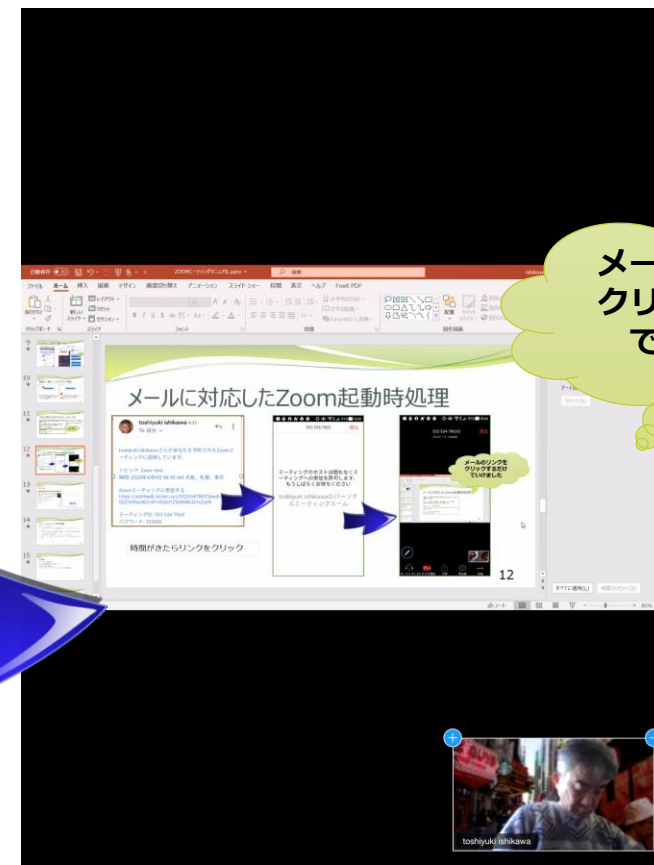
ZOOMミーティングマニュアル.pptx
ファイル ホーム 挿入 描画 デザイン 画面切り替え アニメーション スライドショー 校閲 表示 ヘルプ Foxit PDF

メールに対応したZoom起動時処理

toshiyuki ishikawa

ミーティングのホストは間もなくミーティングへの参加を許可します。もうしばらくお待ちください

toshiyuki ishikawaのパーソナルミーティングルーム

メールのリンクをクリックするだけでいけました

時間がきたらリンクをクリック

12

メー
クリ
で

toshiyuki ishikawa